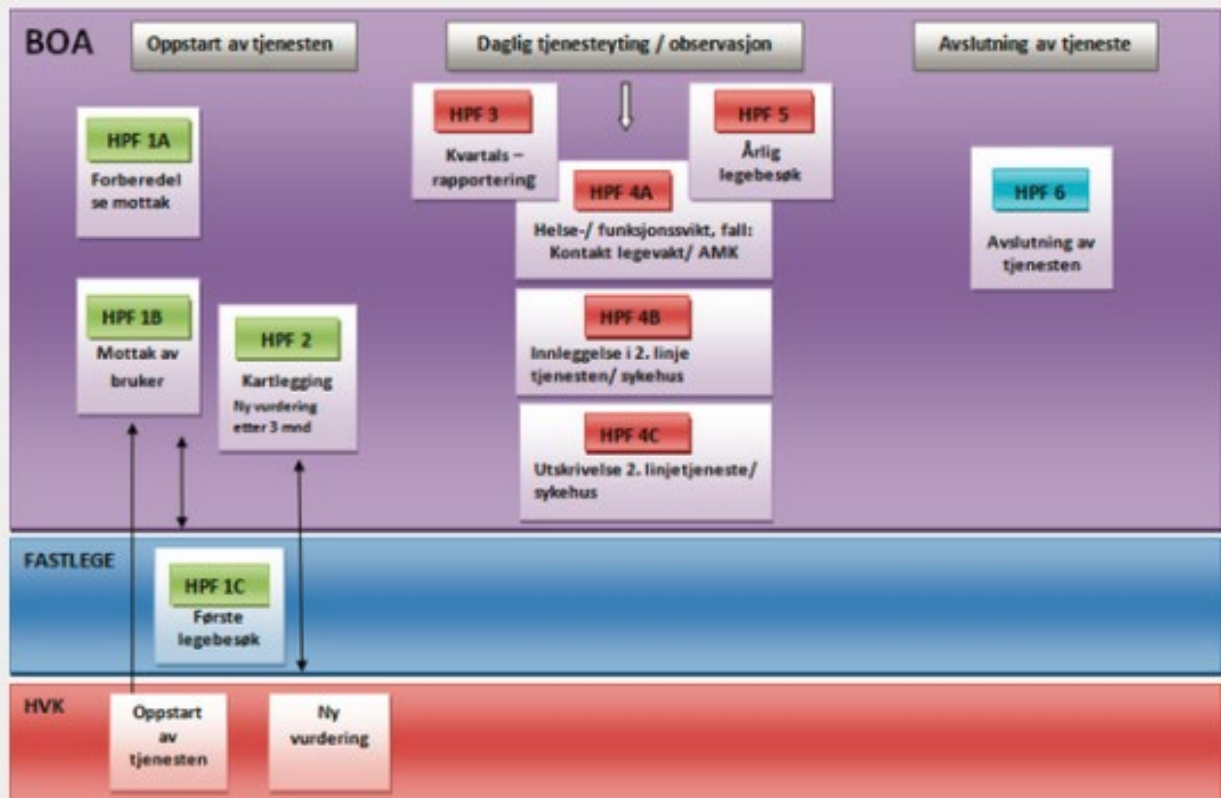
BOA

Oppstart av tjenesten

Daglig tjenesteyting / observasjon

Avslutning av tjeneste

HPF 1A
Forberedelse mottak

HPF 3
Kvartals – rapportering

HPF 5
Årlig legebesøk

HPF 4A
Helse-/ funksjonssvikt, fall: Kontakt legevakt/ AMK

HPF 6
Avslutning av tjenesten

HPF 1B
Mottak av bruker

HPF 2
Kartlegging
Ny vurdering etter 3 mnd

HPF 4B
Innleggelse i 2. linje tjenesten/ sykehus

HPF 4C
Utskrivelse 2. linjetjeneste/ sykehus

FASTLEGE

HPF 1C
Første legebesøk

HVK

Oppstart av tjenesten

Ny vurdering